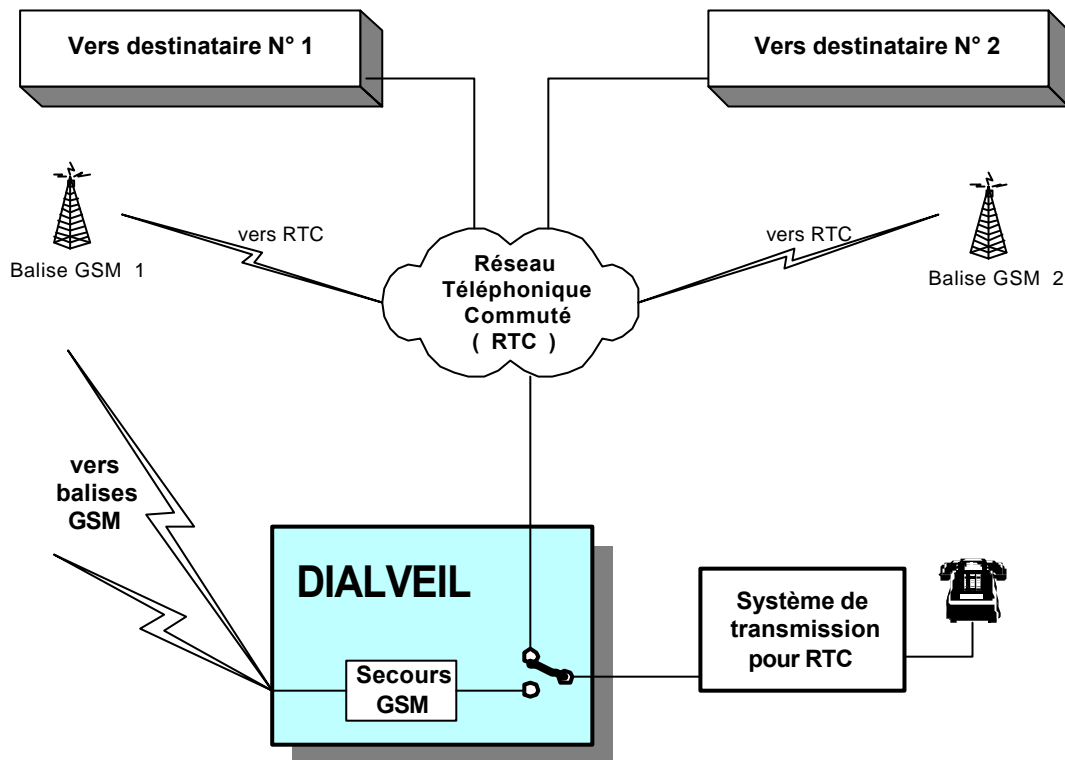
Vers destinataire N° 1

Vers destinataire N° 2

vers RTC

vers RTC

Balise GSM 1

Réseau Téléphonique Commuté ( RTC )

Balise GSM 2

vers balises GSM

DIALVEIL

Secours GSM

Système de transmission pour RTC